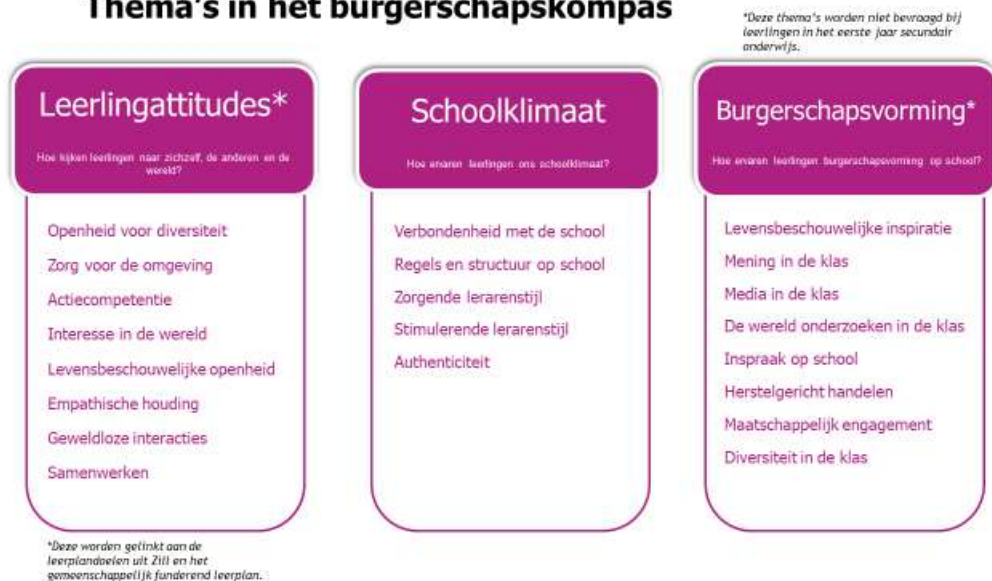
Thema's in het burgerschapskompas

*Deze thema's worden niet bevraagd bij leerlingen in het eerste jaar secundair onderwijs.

Leerlingattitudes*

Hoe kijken leerlingen naar zichzelf, de anderen en de wereld?

Openheid voor diversiteit

Zorg voor de omgeving

Actiecompetentie

Interesse in de wereld

Levensbeschouwelijke openheid

Empathische houding

Geweldloze interacties

Samenwerken

Schoolklimaat

Hoe ervaren leerlingen ons schoolklimaat?

Verbondenheid met de school

Regels en structuur op school

Zorgende lerarenstijl

Stimulerende lerarenstijl

Authenticiteit

Burgerschapsvorming*

Hoe ervaren leerlingen burgerschapsvorming op school?

Levensbeschouwelijke inspiratie

Mening in de klas

Media in de klas

De wereld onderzoeken in de klas

Inspraak op school

Herstelgericht handelen

Maatschappelijk engagement

Diversiteit in de klas

*Deze worden gelinkt aan de leerplandoelen uit Zill en het gemeenschappelijk funderend leerplan.